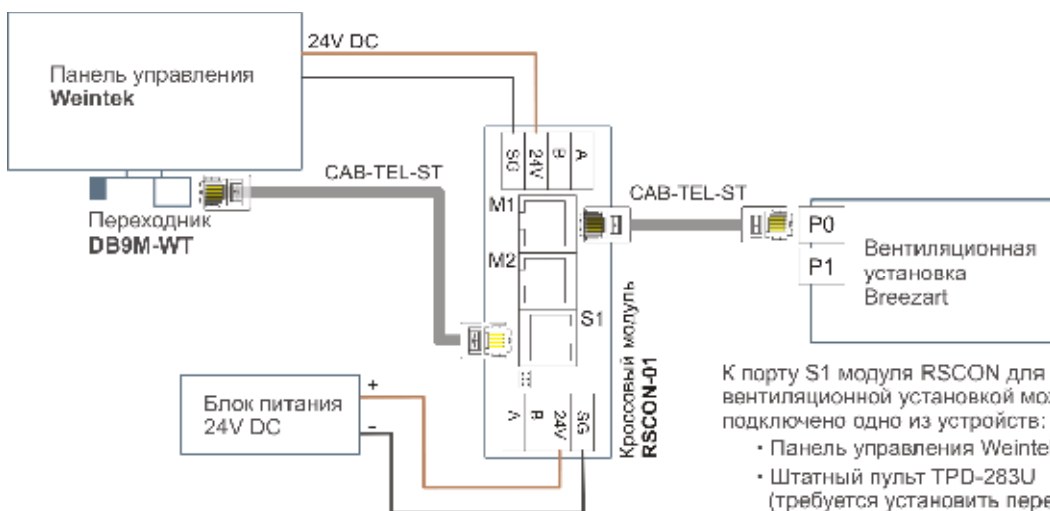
24V DC

Панель управления **Weintek**

SG 24V B A

CAB-TEL-ST

Переходник **DB9M-WT**

M1

M2

S1

CAB-TEL-ST

P0

P1

Вентиляционная установка Breezart

Кросовый модуль **RSCON-01**

Блок питания 24V DC

+

-

A B 24V SG

К порту S1 модуля RSCON для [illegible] вентиляционной установкой мо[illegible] подключено одно из устройств:

· Панель управления Weinte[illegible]

· Штатный пульт TPD-283U (требуется установить пере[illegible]